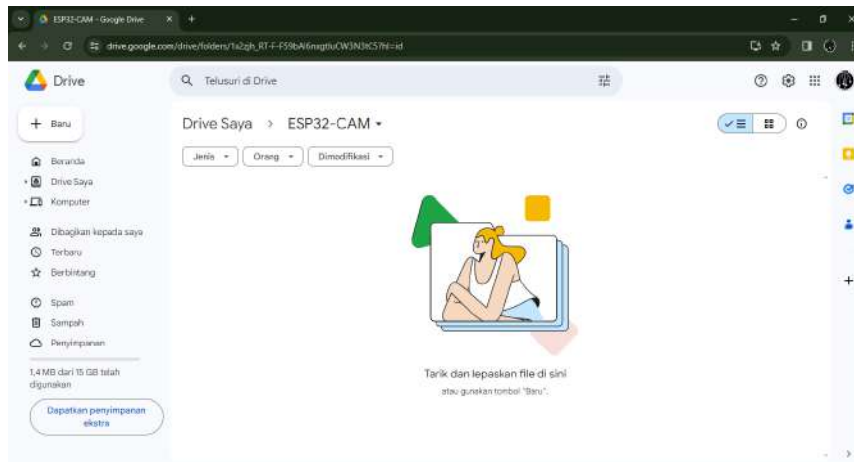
ESP32-CAM - Google Drive
drive.google.com/drive/folders/1x2gh_RT-F-F59bAl6nagtluOW3N3tC5?hl=id

Drive
Telusuri di Drive

+ Baru
Beranda
Drive Saya
Komputer
Dibagikan kepada saya
Terbaru
Berbintang
Spam
Sampah
Penyimpanan
1,4 MB dari 15 GB telah digunakan
Dapatkan penyimpanan ekstra

Drive Saya > ESP32-CAM
Jenis
Orang
Dimodifikasi

Tarik dan lepaskan file di sini
atau gunakan tombol "Baru".